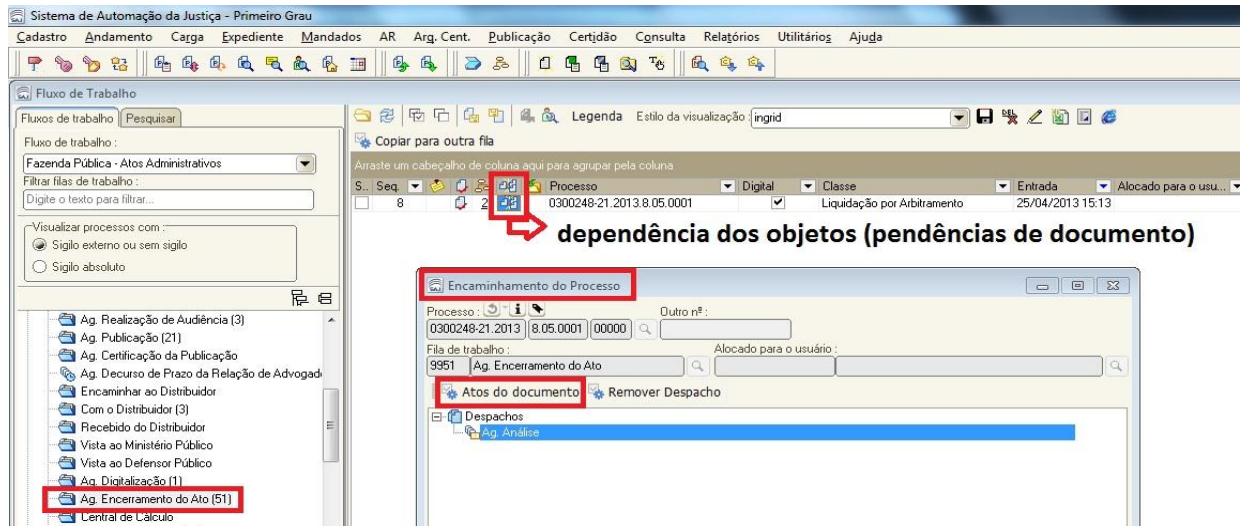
Sistema de Automação da Justiça - Primeiro Grau

Cadastro Andamento Carga Expediente Mandados AR Arq. Cent. Publicação Certidão Consulta Relatórios Utilitários Ajuda

Fluxo de Trabalho

Fluxos de trabalho | Pesquisar

Fluxo de trabalho :

Fazenda Pública - Atos Administrativos

Filtrar filas de trabalho :

Digite o texto para filtrar...

Visualizar processos com :

Sigilo externo ou sem sigilo

Sigilo absoluto

Ag. Realização de Audiência (3)
Ag. Publicação (21)
Ag. Certificação da Publicação
Ag. Decurso de Prazo da Relação de Advogad
Encaminhar ao Distribuidor
Com o Distribuidor (3)
Recebido do Distribuidor
Vista ao Ministério Público
Vista ao Defensor Público
Ag. Digitalização (1)
Ag. Encerramento do Ato (51)
Central de Cálculo

Legenda Estilo da visualização: ingrid

Copiar para outra fila

Arraste um cabeçalho de coluna aqui para agrupar pela coluna

| S.. | Seq. | | | Processo | Digital | Classe | Entrada | Alocado para o usu... |
|---|---|---|---|---|---|---|---|---|
| | 8 | 2 | | 0300248-21.2013.8.05.0001 | ✔ | Liquidação por Arbitramento | 25/04/2013 15:13 | |

dependência dos objetos (pendências de documento)

Encaminhamento do Processo

Processo : Outro nº :

0300248-21.2013 8.05.0001 00000

Fila de trabalho : Alocado para o usuário :

9951 Ag. Encerramento do Ato

Atos do documento Remover Despacho

Despachos
Ag. Análise